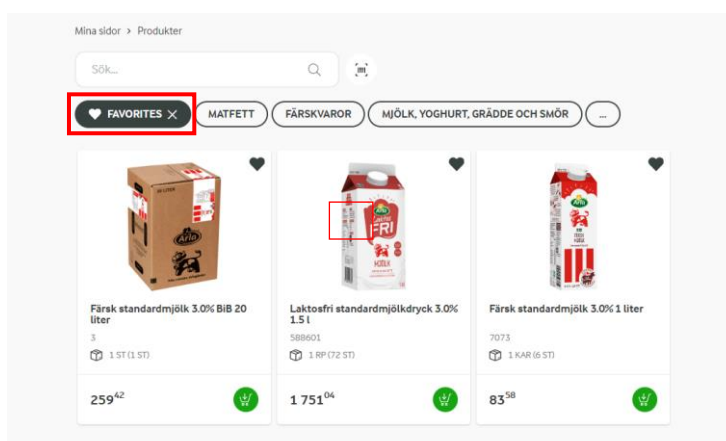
Mina sidor > Produkter

Sök...

FAVORITES ✕ MATFETT FÄRSKVAROR MJÖLK, YOGHURT, GRÄDDE OCH SMÖR ...

Färsk standardmjölk 3.0% BiB 20 liter
3
1 ST (1 ST)
$259^{42}$

Laktosfri standardmjölkdryck 3.0% 1.5 l
588601
1 RP (72 ST)
$1\,751^{04}$

Färsk standardmjölk 3.0% 1 liter
7073
1 KAR (6 ST)
$83^{58}$